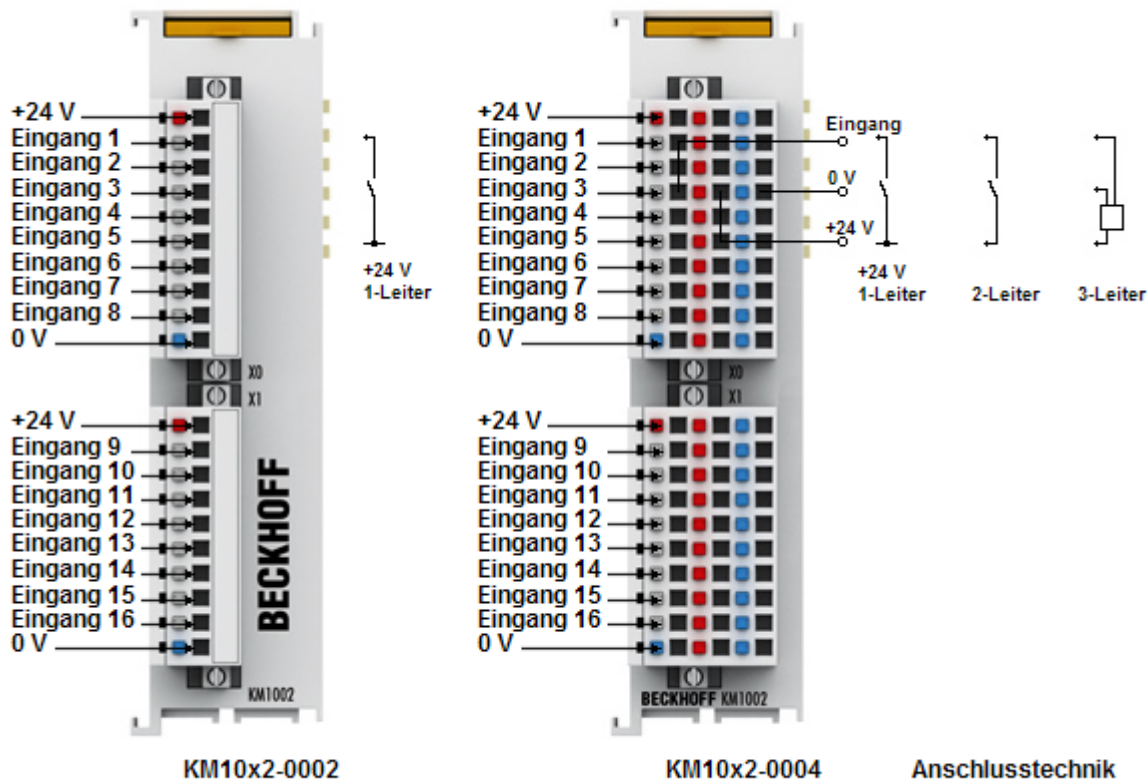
+24 V
Eingang 1
Eingang 2
Eingang 3
Eingang 4
Eingang 5
Eingang 6
Eingang 7
Eingang 8
0 V

X0
X1

+24 V
Eingang 9
Eingang 10
Eingang 11
Eingang 12
Eingang 13
Eingang 14
Eingang 15
Eingang 16
0 V

BECKHOFF
KM1002

+24 V
1-Leiter

KM10x2-0002

+24 V
Eingang 1
Eingang 2
Eingang 3
Eingang 4
Eingang 5
Eingang 6
Eingang 7
Eingang 8
0 V

X0
X1

+24 V
Eingang 9
Eingang 10
Eingang 11
Eingang 12
Eingang 13
Eingang 14
Eingang 15
Eingang 16
0 V

BECKHOFF KM1002

KM10x2-0004

Eingang
0 V
+24 V

+24 V
1-Leiter
2-Leiter
3-Leiter

Anschlusstechnik